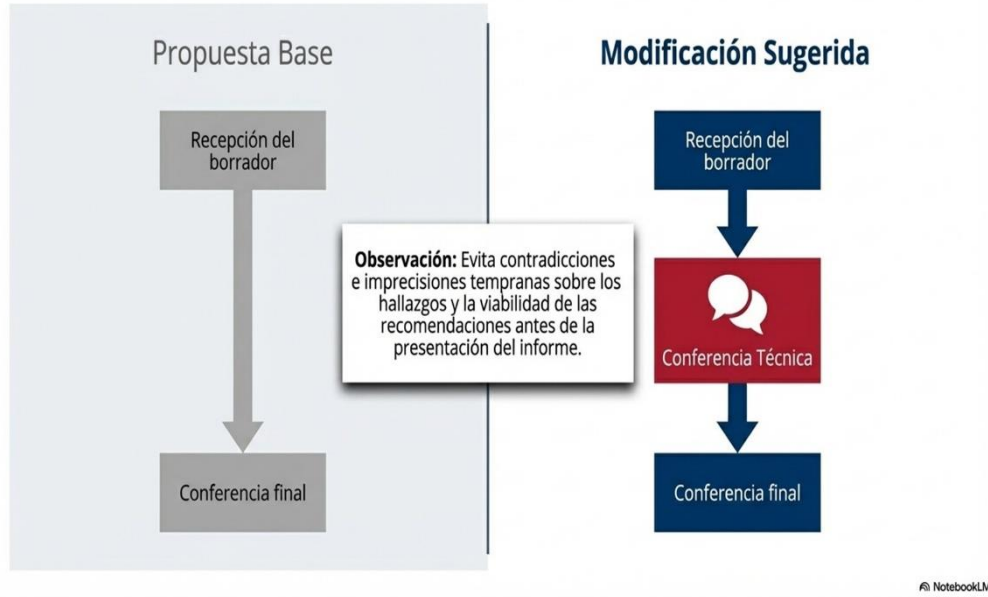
Propuesta Base

Recepción del borrador

Conferencia final

Modificación Sugerida

Recepción del borrador

Conferencia Técnica

Conferencia final

**Observación:** Evita contradicciones e imprecisiones tempranas sobre los hallazgos y la viabilidad de las recomendaciones antes de la presentación del informe.

NotebookLM